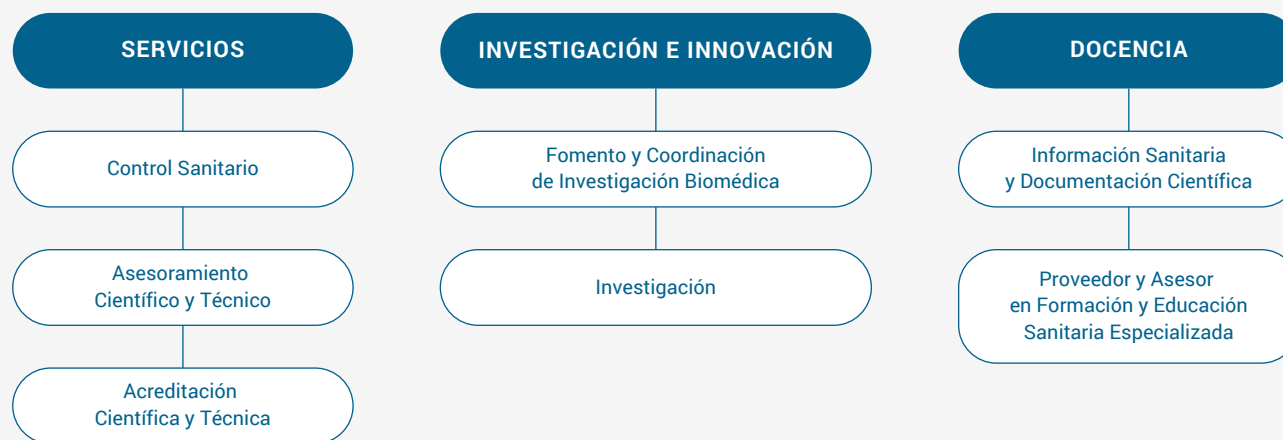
SERVICIOS

Control Sanitario

Asesoramiento Científico y Técnico

Acreditación Científica y Técnica

INVESTIGACIÓN E INNOVACIÓN

Fomento y Coordinación de Investigación Biomédica

Investigación

DOCENCIA

Información Sanitaria y Documentación Científica

Proveedor y Asesor en Formación y Educación Sanitaria Especializada